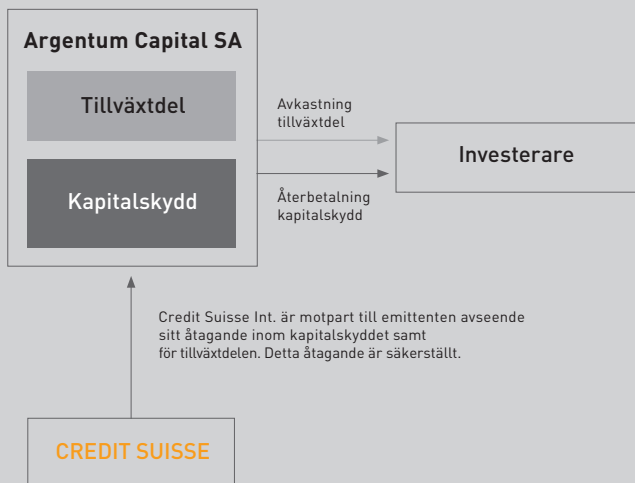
Argentum Capital SA

Tillväxtdel

Kapitalskydd

Avkastning tillväxtdel

Återbetalning kapitalskydd

Investerare

Credit Suisse Int. är motpart till emittenten avseende sitt åtagande inom kapitalskyddet samt för tillväxtdelen. Detta åtagande är säkerställt.

CREDIT SUISSE